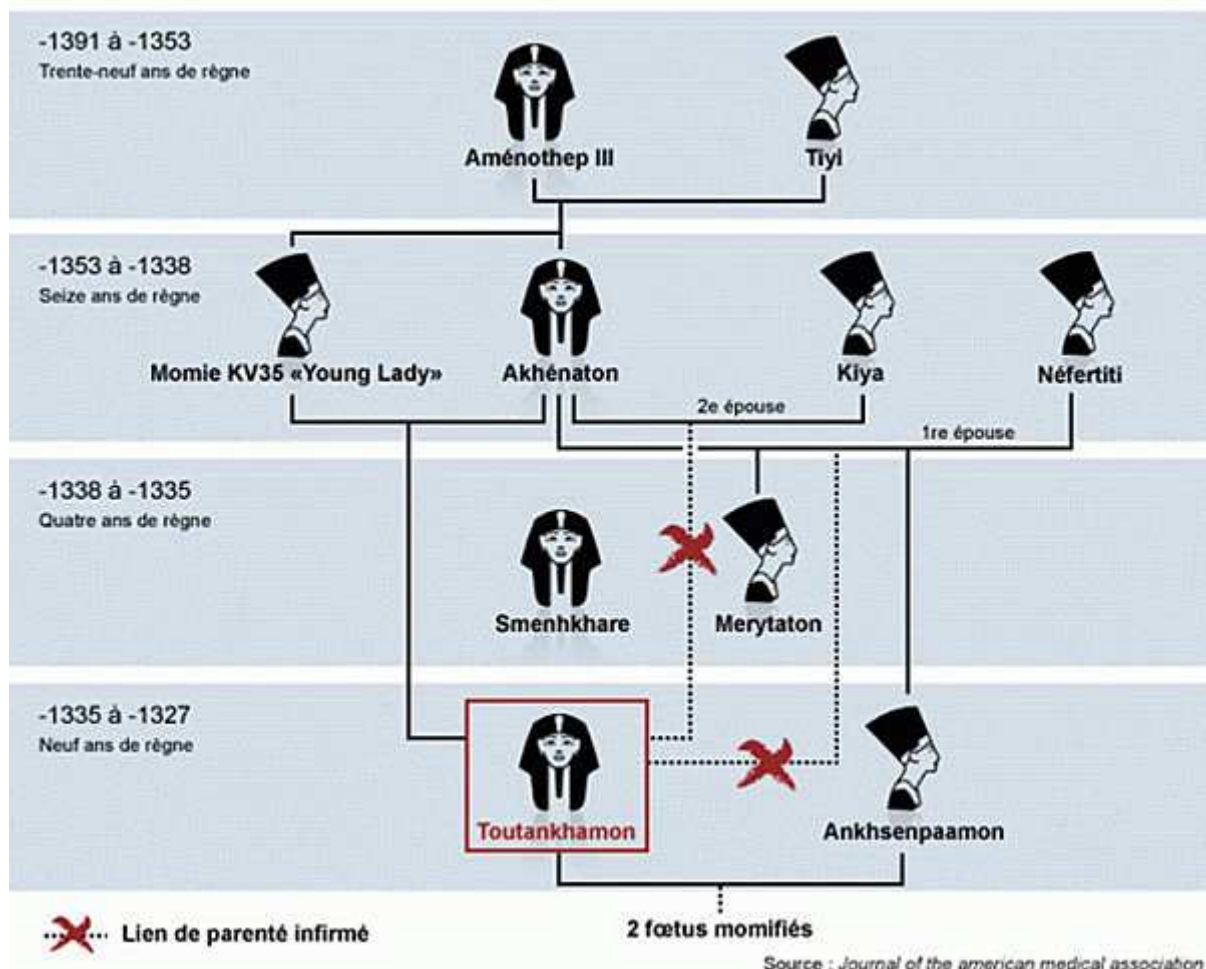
-1391 à -1353
Trente-neuf ans de règne

Aménothep III

Tiyi

-1353 à -1338
Seize ans de règne

Momie KV35 «Young Lady»

Akhénaton

Kiya

Néfertiti

2e épouse

1re épouse

-1338 à -1335
Quatre ans de règne

Smenhkhare

Merytaton

-1335 à -1327
Neuf ans de règne

Toutankhamon

Ankhsenpaamon

Lien de parenté infirmé

2 fœtus momifiés

Source : Journal of the american medical association